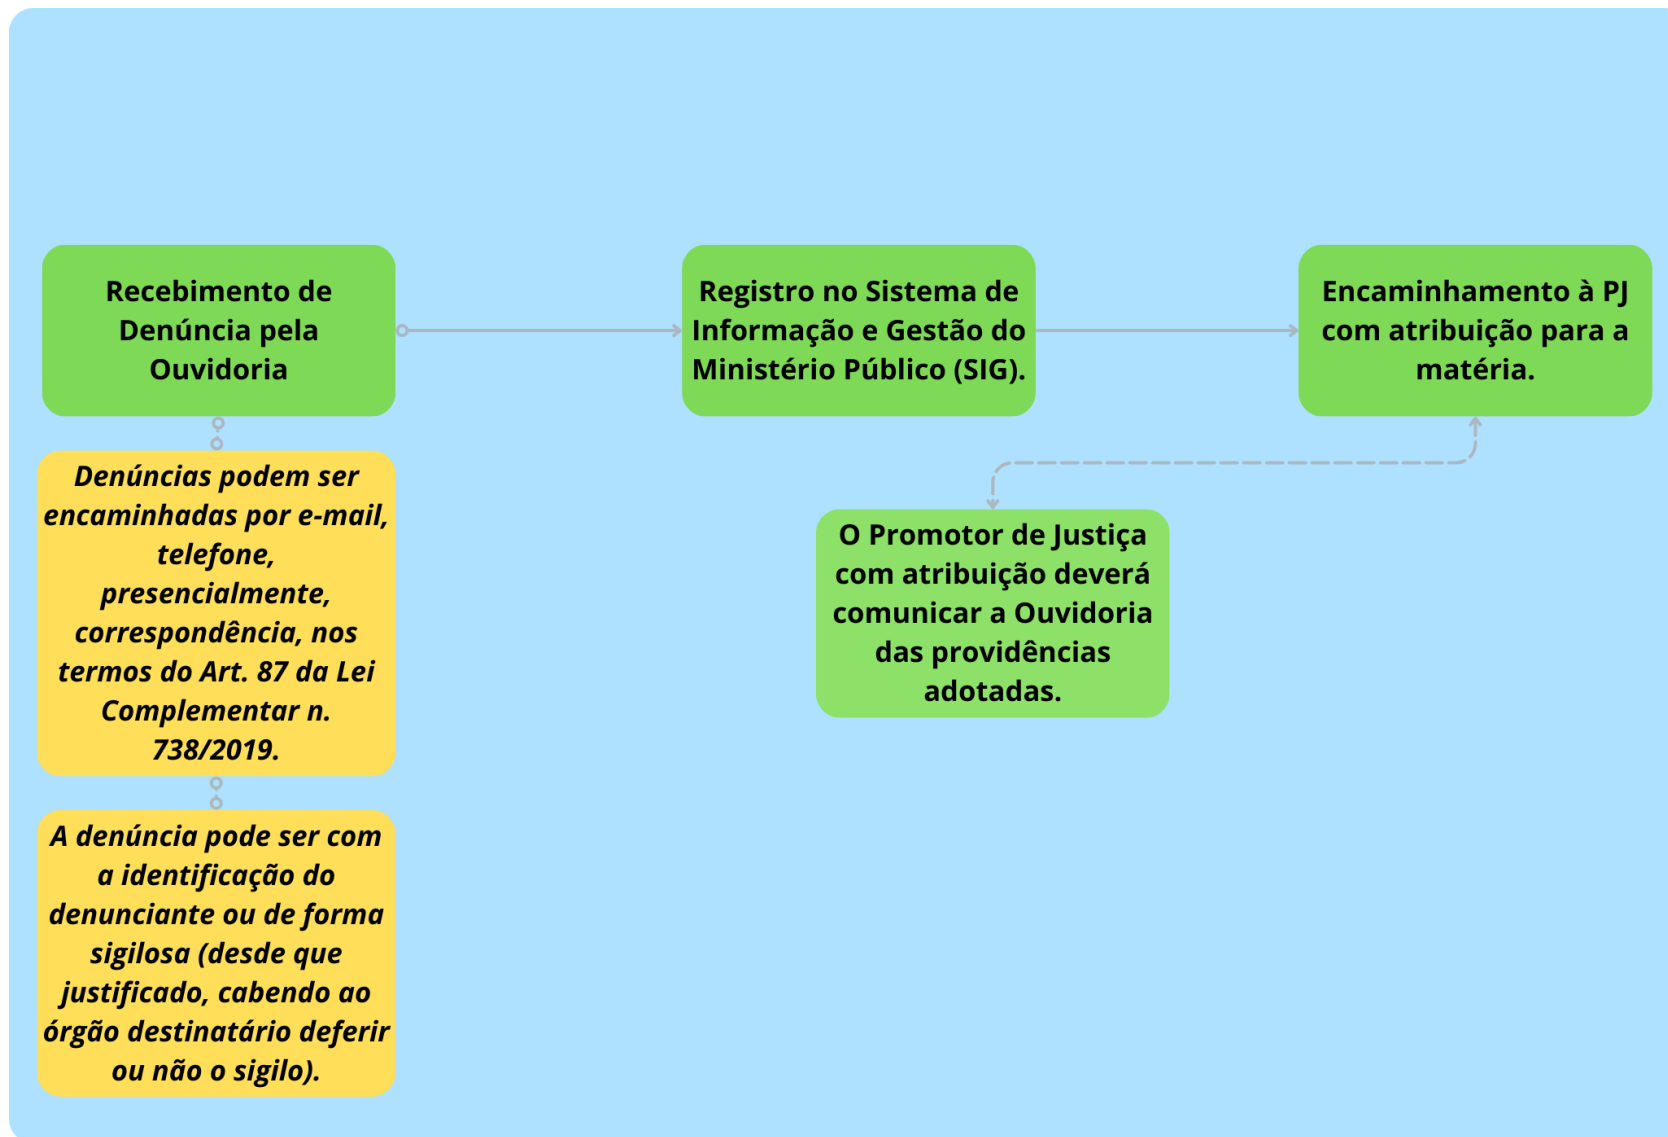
Recebimento de Denúncia pela Ouvidoria

Registro no Sistema de Informação e Gestão do Ministério Público (SIG).

Encaminhamento à PJ com atribuição para a matéria.

Denúncias podem ser encaminhadas por e-mail, telefone, presencialmente, correspondência, nos termos do Art. 87 da Lei Complementar n. 738/2019.

O Promotor de Justiça com atribuição deverá comunicar a Ouvidoria das providências adotadas.

A denúncia pode ser com a identificação do denunciante ou de forma sigilosa (desde que justificado, cabendo ao órgão destinatário deferir ou não o sigilo).